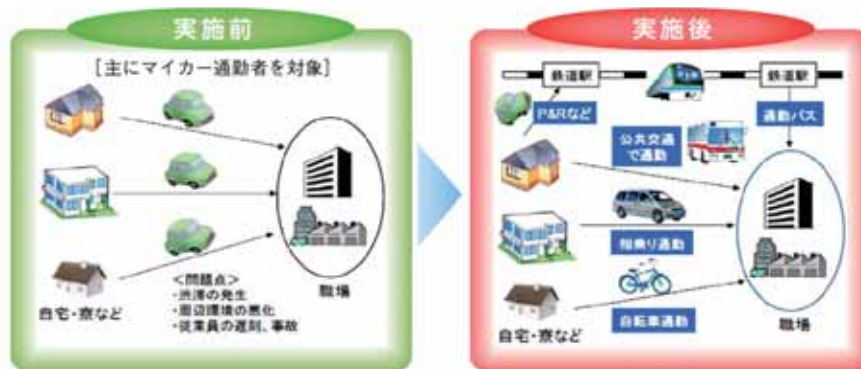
実施前

［主にマイカー通勤者を対象］

自宅・寮など

職場

＜問題点＞
・渋滞の発生
・周辺環境の悪化
・従業員の遅刻、事故

実施後

鉄道駅

鉄道駅

P&Rなど

通勤バス

公共交通で通勤

相乗り通勤

自転車通勤

自宅・寮など

職場